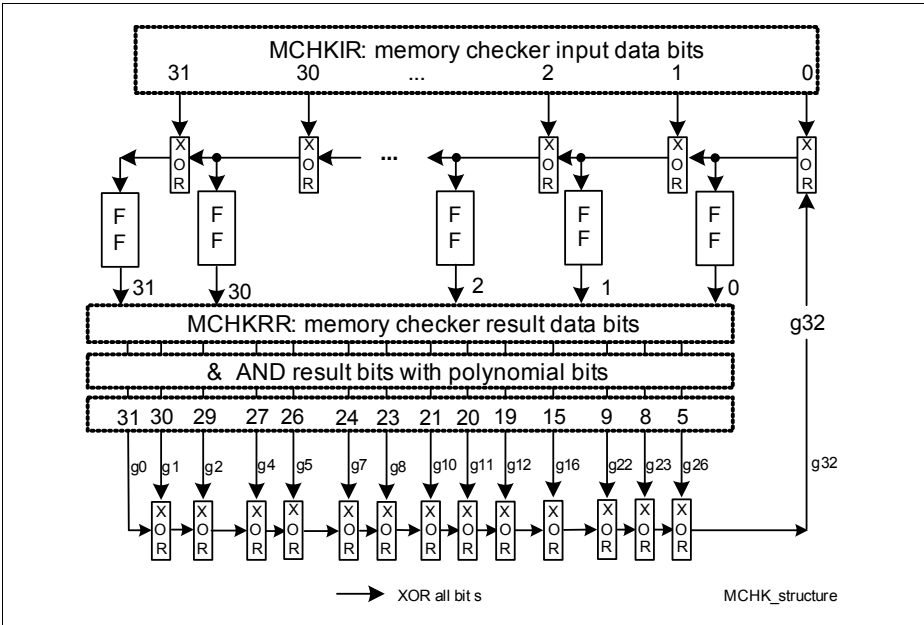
MCHKIR: memory checker input data bits
31 30 ... 2 1 0

XOR XOR ... XOR XOR XOR

FF FF FF FF FF

31 30 2 1 0

MCHKRR: memory checker result data bits

& AND result bits with polynomial bits

31 30 29 27 26 24 23 21 20 19 15 9 8 5

g0 g1 g2 g4 g5 g7 g8 g10 g11 g12 g16 g22 g23 g26

XOR XOR XOR XOR XOR XOR XOR XOR XOR XOR XOR XOR XOR

g32

g32

XOR all bit s

MCHK_structure